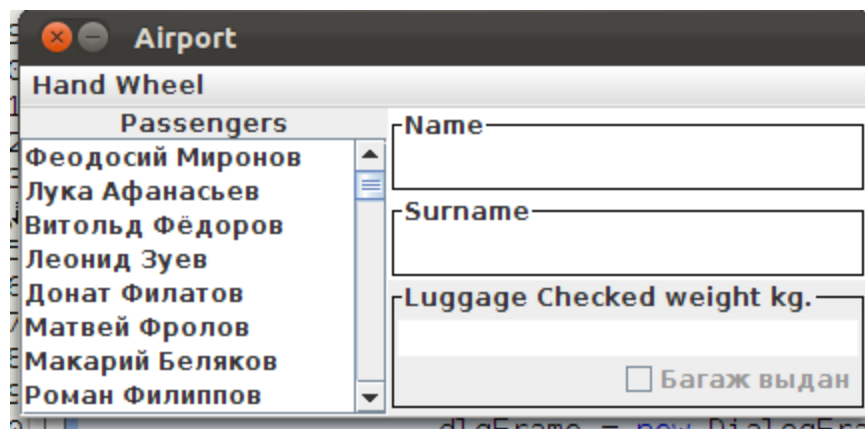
Airport

Hand Wheel

Passengers

Феодосий Миронов
Лука Афанасьев
Витольд Фёдоров
Леонид Зуев
Донат Филатов
Матвей Фролов
Макарий Беляков
Роман Филиппов

Name

Surname

Luggage Checked weight kg.

Багаж выдан

dlgFrame = new DialogFra